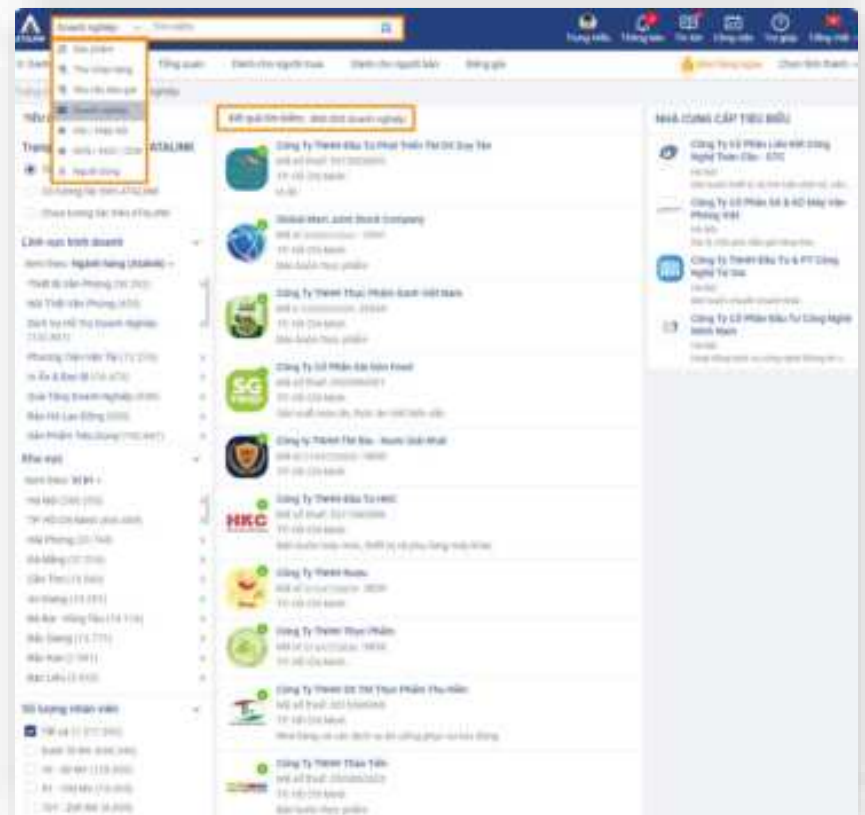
Doanh nghiệp

Sản phẩm
Thư chào hàng
Nhu cầu liên kết
Doanh nghiệp
Hội / Hiệp hội
Nhà hàng / Quán
Người dùng

Tổng quan
Dành cho người mua
Dành cho người bán
Đăng giá

Kết quả tìm kiếm: danh sách doanh nghiệp

Công Ty TNHH Đầu Tư Phát Triển Thể Dữ Duy Tân
TP. Hồ Chí Minh

Global Mart Joint Stock Company
TP. Hồ Chí Minh

Công Ty TNHH Thực Phẩm Xanh Việt Nam
TP. Hồ Chí Minh

Công Ty Cổ Phần Sài Gòn Food
TP. Hồ Chí Minh

Công ty TNHH Thế Bảo
TP. Hồ Chí Minh

Công Ty TNHH Đầu Tư HKC
TP. Hồ Chí Minh

Công Ty TNHH Nuzu
TP. Hồ Chí Minh

Công Ty TNHH Thực Phẩm
TP. Hồ Chí Minh

Công Ty TNHH
TP. Hồ Chí Minh

Công Ty TNHH
TP. Hồ Chí Minh

Lĩnh vực kinh doanh
Khu vực
Hà Nội
TP. Hồ Chí Minh
Hải Phòng
Đà Nẵng
Cần Thơ
An Giang
Bà Rịa - Vũng Tàu
Bắc Giang
Bắc Kạn
Bạc Liêu
Số lượng nhân viên
Tất cả

NHÀ CUNG CẤP TIÊU BIỂU
Công Ty Cổ Phần Liên Kết Công Nghệ Toàn Cầu - GTC
Công Ty Cổ Phần Sx & KD Máy Văn Phòng Việt
Công Ty TNHH Đầu Tư & PT Công Nghệ Tư Gia
Công Ty Cổ Phần Đầu Tư Công Nghệ Minh Nam

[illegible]